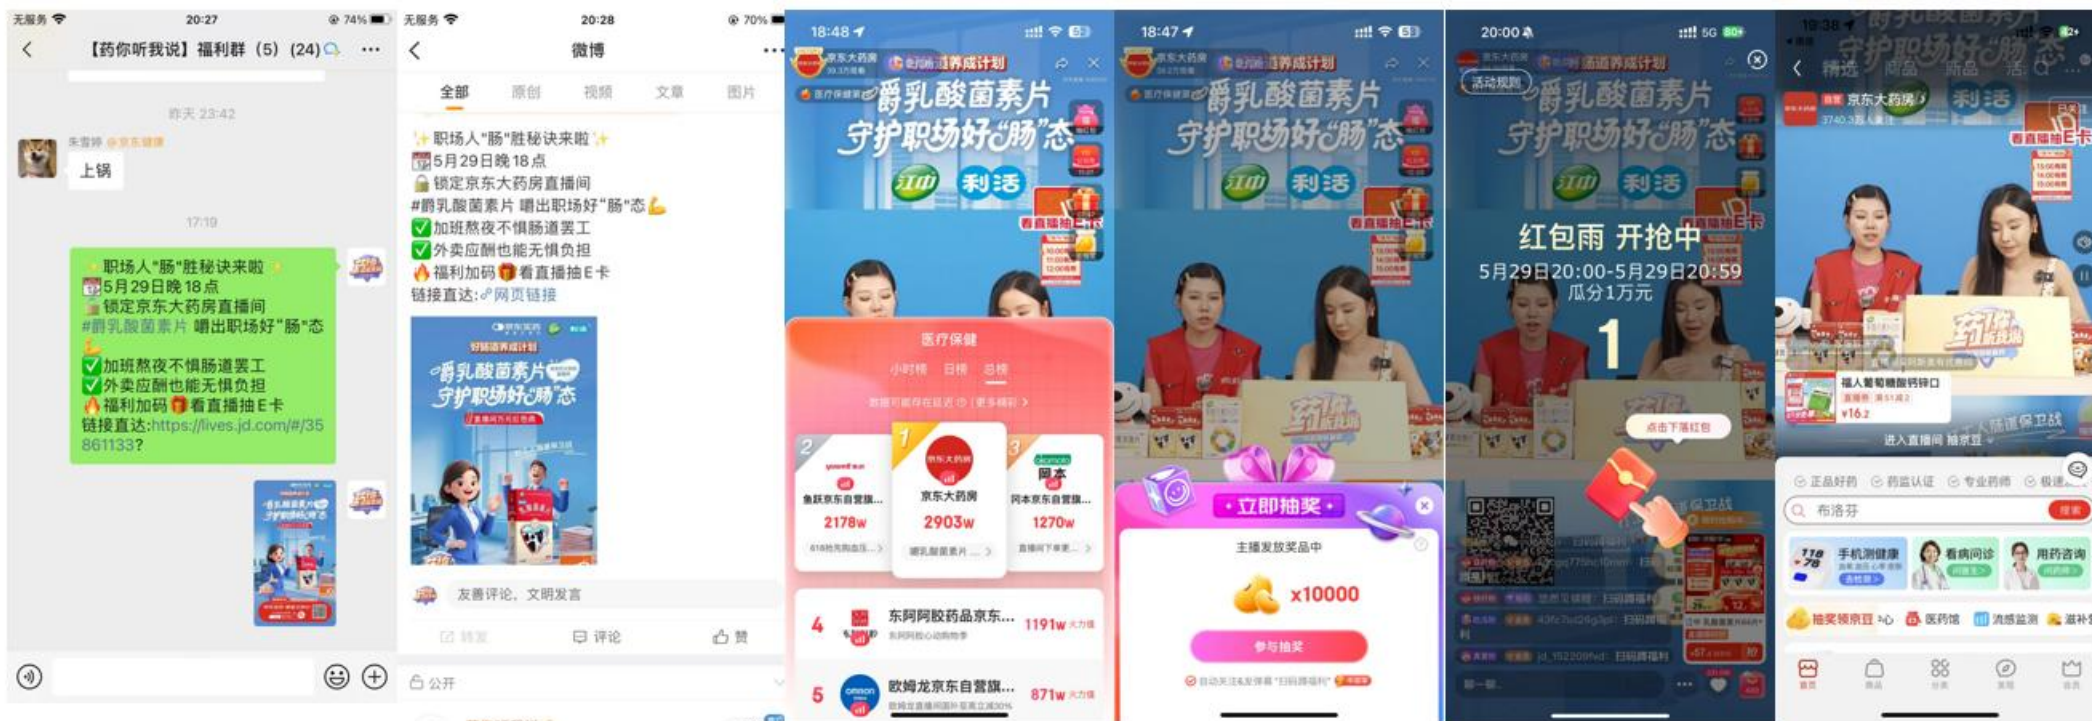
无服务 20:27 74%
【药你听我说】福利群（5）(24)
昨天 23:42
朱雪婷 @京东健康
上锅
17:19
职场人"肠"胜秘诀来啦
5月29日晚18点
锁定京东大药房直播间
#爵乳酸菌素片 嗮出职场好"肠"态
加班熬夜不惧肠道罢工
外卖应酬也能无惧负担
福利加码 看直播抽E卡
链接直达:https://lives.jd.com/#/35861133?

无服务 20:28 70%
微博
全部 原创 视频 文章 图片
职场人"肠"胜秘诀来啦
5月29日晚18点
锁定京东大药房直播间
#爵乳酸菌素片 嗮出职场好"肠"态
加班熬夜不惧肠道罢工
外卖应酬也能无惧负担
福利加码 看直播抽E卡
链接直达:网页链接
爵乳酸菌素片 守护职场好"肠"态
友善评论，文明发言
转发 评论 赞
公开

18:48
京东大药房
肠道养成计划
爵乳酸菌素片
守护职场好"肠"态
江中 利活
看直播抽E卡
医疗保健
小时榜 日榜 总榜
2 1 3
鱼跃京东自营旗... 京东大药房 同本京东自营旗...
2178w 2903w 1270w
4 东阿阿胶药品京东... 1191w
5 欧姆龙京东自营旗... 871w

18:47
京东大药房
肠道养成计划
爵乳酸菌素片
守护职场好"肠"态
江中 利活
看直播抽E卡
立即抽奖
主播发放奖品中
x10000
参与抽奖

20:00
活动规则
肠道养成计划
爵乳酸菌素片
守护职场好"肠"态
江中 利活
红包雨 开抢中
5月29日20:00-5月29日20:59
瓜分1万元
1
点击下落红包

19:38
精选 商品 药品
京东大药房 利活
看直播抽E卡
进入直播间 除京豆
正品好药 药监认证 专业药师
布洛芬
手机测健康 看病问诊 用药咨询
抽奖领京豆 医药馆 流感监测